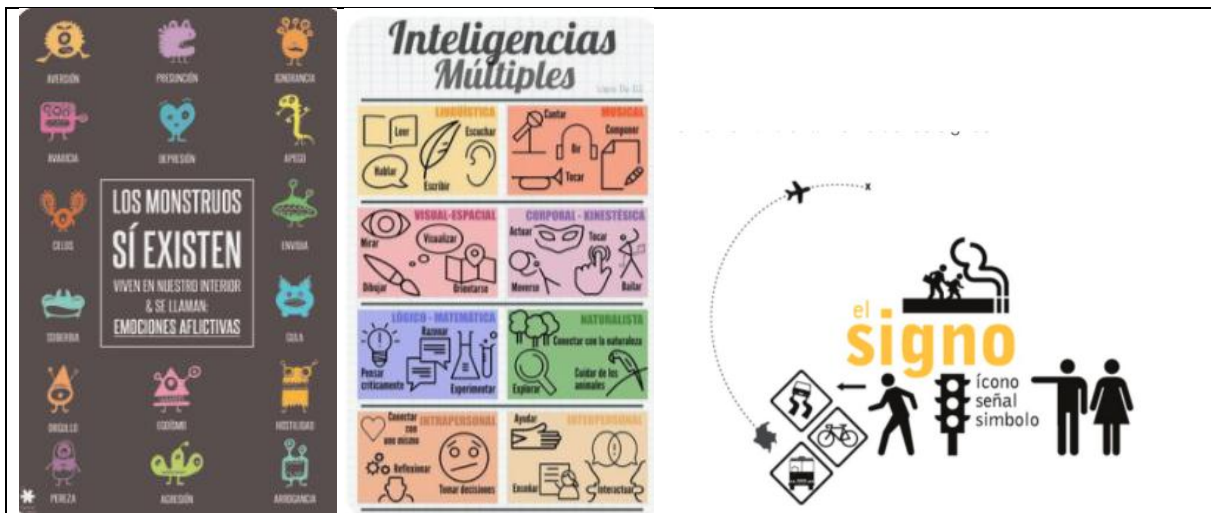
AVERSIÓN PRESUNCIÓN IGNORANCIA
AVARICIA DEPRESIÓN APEGO
CELOS ENVIDIA
LOS MONSTRUOS SÍ EXISTEN
VIVEN EN NUESTRO INTERIOR & SE LLAMAN: EMOCIONES AFLICTIVAS
SOBERBIA GULA
ORGULLO EGOÍSMO HOSTILIDAD
PEREZA AGRESIÓN ARROGANCIA

Inteligencias Múltiples
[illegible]

LINGÜÍSTICA
Leer Escuchar Hablar Escribir

MUSICAL
Cantar Componer Oír Tocar

VISUAL-ESPACIAL
Mirar Visualizar Dibujar Orientarse

CORPORAL - KINESTÉSICA
Actuar Tocar Moverse Bailar

LÓGICO - MATEMÁTICA
Razonar Pensar críticamente Experimentar

NATURALISTA
Conectar con la naturaleza Explorar Cuidar de los animales

INTRAPERSONAL
Conectar con uno mismo Reflexionar Tomar decisiones

INTERPERSONAL
Ayudar Escuchar Interactuar

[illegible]

el signo
ícono
señal
símbolo